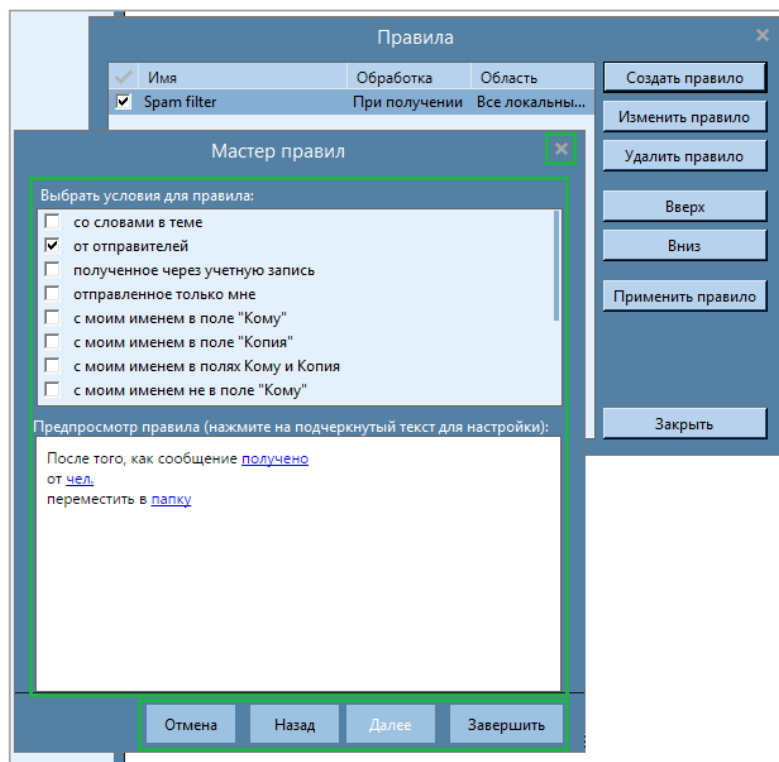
Правила

| ✓ | Имя | Обработка | Область |
|---|---|---|---|
| ✓ | Spam filter | При получении | Все локальны... |

Создать правило
Изменить правило
Удалить правило
Вверх
Вниз
Применить правило
Закрыть

Мастер правил

Выбрать условия для правила:
со словами в теме
от отправителей
полученное через учетную запись
отправленное только мне
с моим именем в поле "Кому"
с моим именем в поле "Копия"
с моим именем в полях Кому и Копия
с моим именем не в поле "Кому"

Предпросмотр правила (нажмите на подчеркнутый текст для настройки):
После того, как сообщение получено
от чел.
переместить в папку

Отмена
Назад
Далее
Завершить